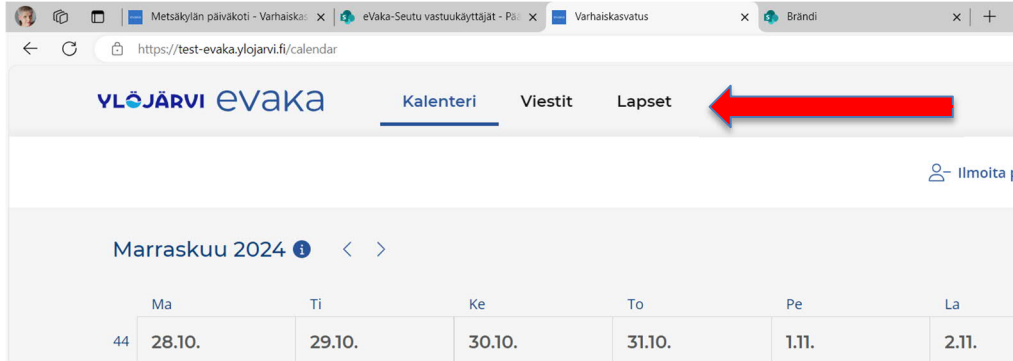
Metsäkylän päiväkoti - Varhaiskas ×
eVaka-Seutu vastuukäyttäjät - Pää ×
Varhaiskasvatus ×
Brändi ×
+

https://test-evaka.ylojarvi.fi/calendar

YLÖJÄRVI evaka
Kalenteri
Viestit
Lapset

Ilmoita p

Marraskuu 2024

| | Ma | Ti | Ke | To | Pe | La |
|---|---|---|---|---|---|---|
| 44 | 28.10. | 29.10. | 30.10. | 31.10. | 1.11. | 2.11. |